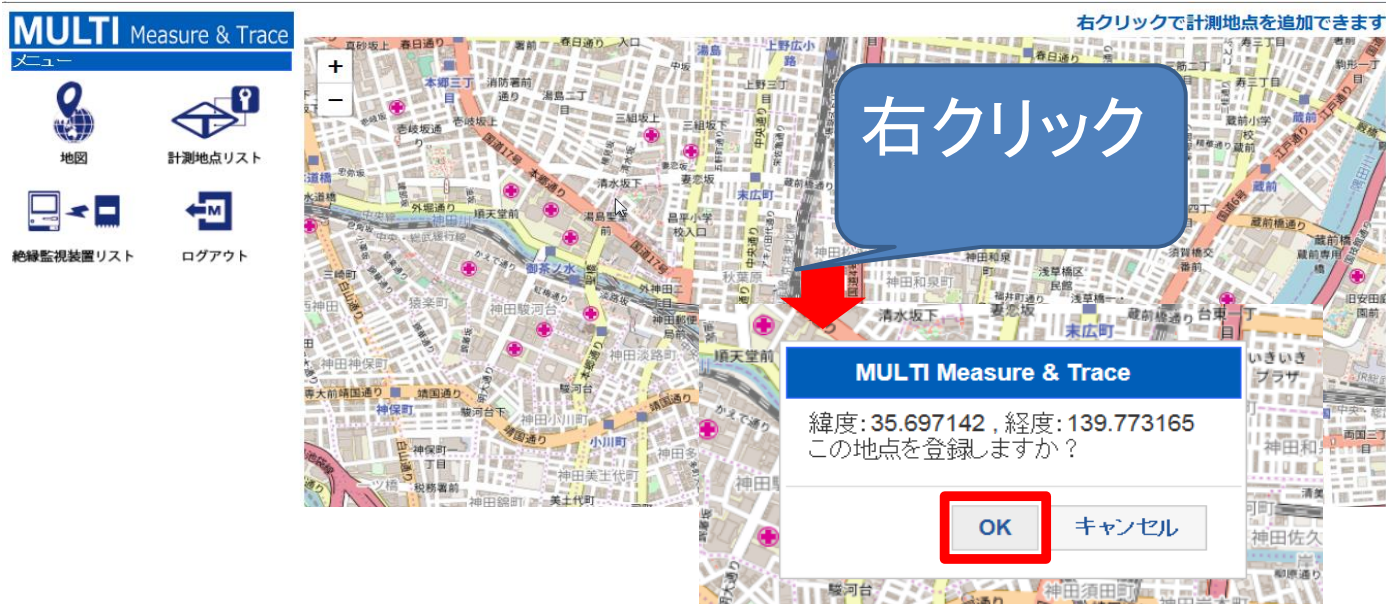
MULTI Measure & Trace
メニュー

地図

計測地点リスト

絶縁監視装置リスト

ログアウト

右クリックで計測地点を追加できます

+
−

右クリック

MULTI Measure & Trace

緯度: 35.697142 , 経度: 139.773165
この地点を登録しますか？

OK

キャンセル